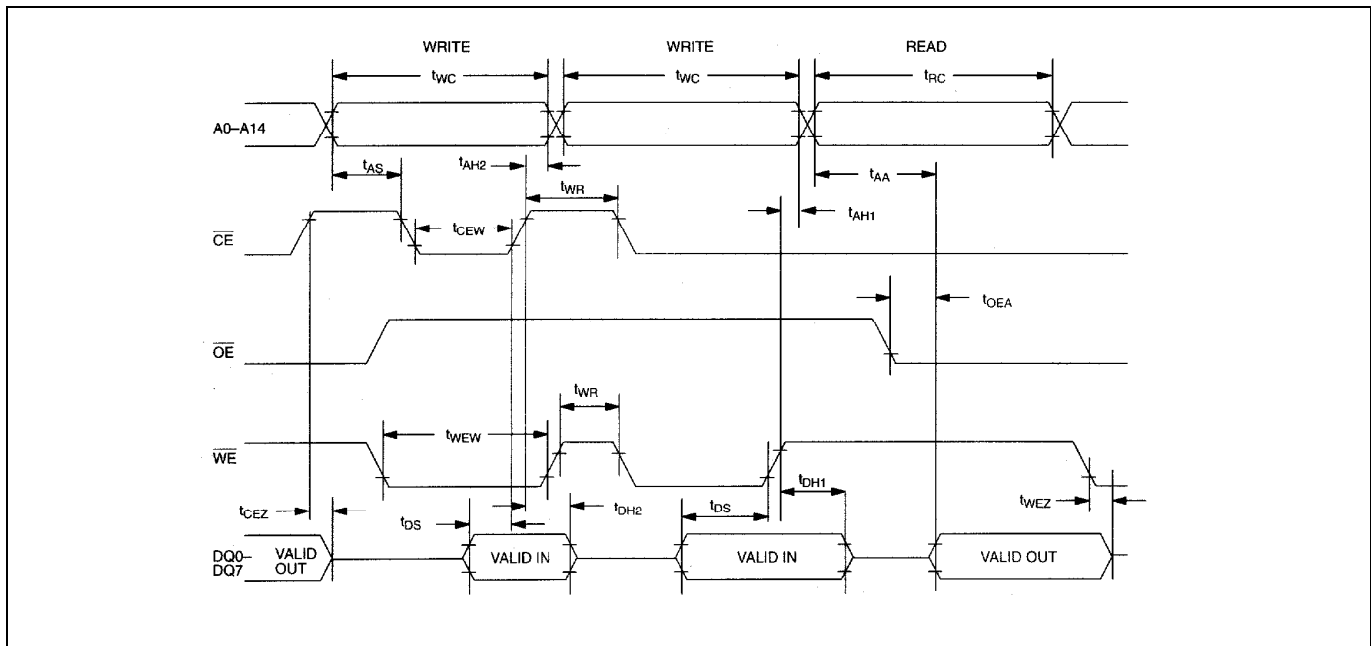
WRITE WRITE READ

$t_{WC}$ $t_{WC}$ $t_{RC}$

A0–A14

$t_{AS}$ $t_{AH2}$ $t_{AA}$

$t_{WR}$

$t_{AH1}$

$\overline{CE}$ $t_{CEW}$

$t_{OEA}$

$\overline{OE}$

$t_{WR}$

$t_{WEW}$

$\overline{WE}$

$t_{DH1}$

$t_{CEZ}$ $t_{DS}$ $t_{DH2}$ $t_{DS}$ $t_{WEZ}$

DQ0–DQ7 VALID OUT VALID IN VALID IN VALID OUT